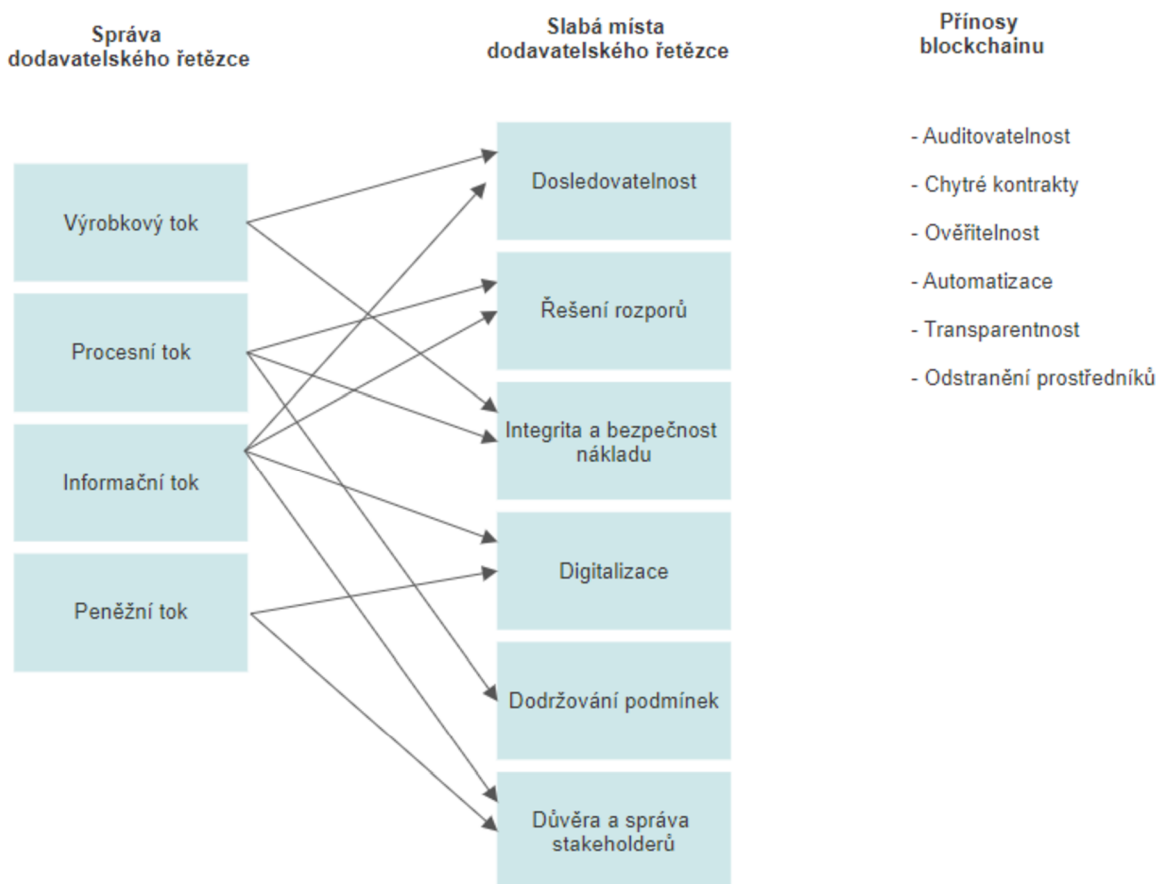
Správa dodavatelského řetězce

Slabá místa dodavatelského řetězce

Přínosy blockchainu

Výrobkový tok

Procesní tok

Informační tok

Peněžní tok

Dosledovatelnost

Řešení rozporů

Integrita a bezpečnost nákladu

Digitalizace

Dodržování podmínek

Důvěra a správa stakeholderů

- Auditovatelnost

- Chytré kontrakty

- Ověřitelnost

- Automatizace

- Transparentnost

- Odstranění prostředníků